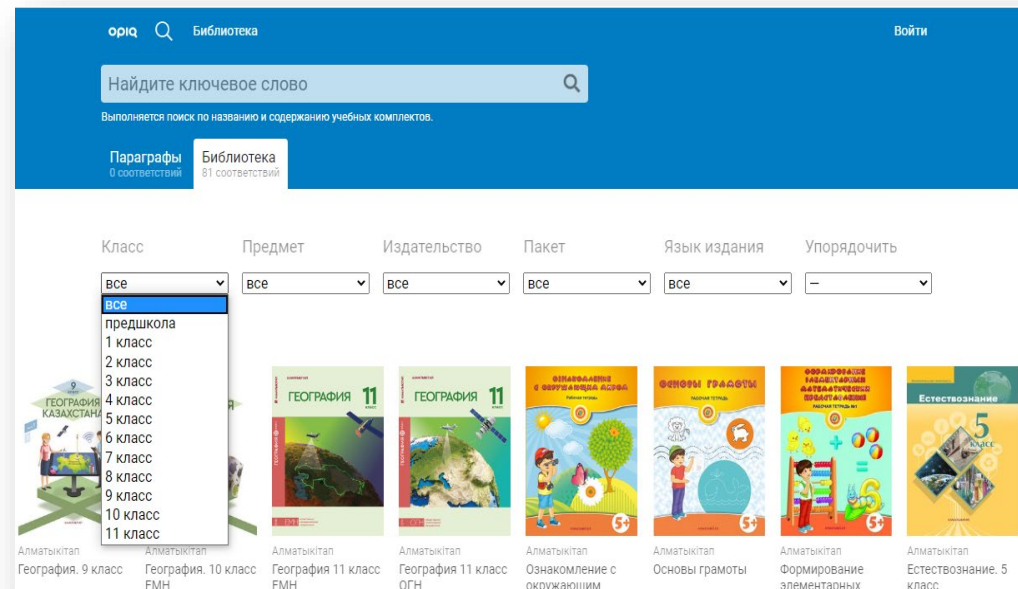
opiq Библиотека Войти

Найдите ключевое слово

Выполняется поиск по названию и содержанию учебных комплектов.

Параграфы
0 соответствий

Библиотека
81 соответствий

Класс
все
все
предшкола
1 класс
2 класс
3 класс
4 класс
5 класс
6 класс
7 класс
8 класс
9 класс
10 класс
11 класс

Предмет
все

Издательство
все

Пакет
все

Язык издания
все

Упорядочить
–

9 ГЕОГРАФИЯ КАЗАХСТАНА

ГЕОГРАФИЯ 11

ГЕОГРАФИЯ 11

Ознакомление с окружающим миром Рабочая тетрадь 5+

Основы грамоты Рабочая тетрадь 5+

Формирование элементарных математических представлений Рабочая тетрадь №1 5+

Естествознание 5 класс

Алматыкітап
География. 9 класс

Алматыкітап
География. 10 класс ЕМН

Алматыкітап
География 11 класс ЕМН

Алматыкітап
География 11 класс ОГН

Алматыкітап
Ознакомление с окружающим

Алматыкітап
Основы грамоты

Алматыкітап
Формирование элементарных

Алматыкітап
Естествознание. 5 класс